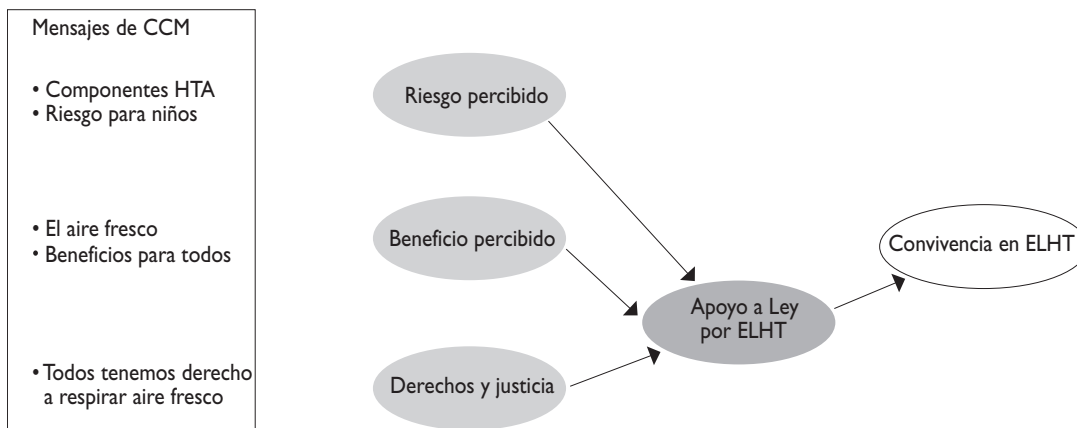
Mensajes de CCM

• Componentes HTA
• Riesgo para niños

• El aire fresco
• Beneficios para todos

• Todos tenemos derecho a respirar aire fresco

Riesgo percibido

Beneficio percibido

Derechos y justicia

Apoyo a Ley por ELHT

Convivencia en ELHT